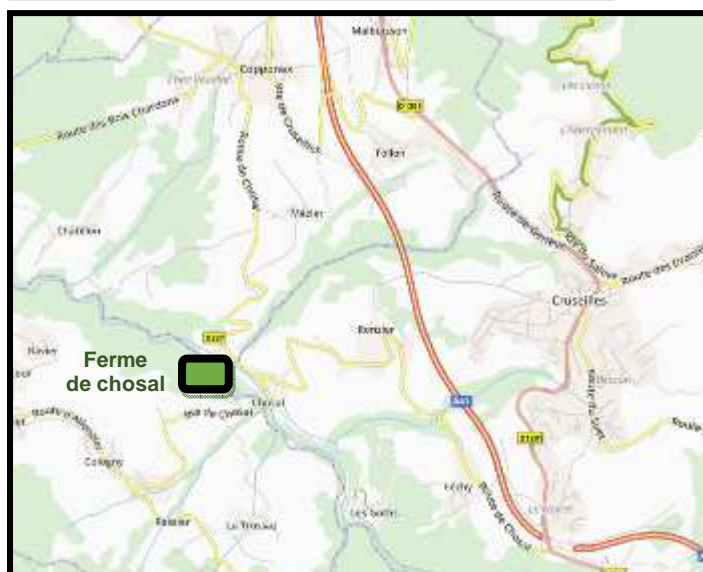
Malbuisson
Copponex
D 201
Route des Bois Chandons
Route de Chosal
Folliet
Vazier
Chatillon
Cruseilles
D27
Ferme de chosal
Chosal
A41
D27
Cologny
Les Bottes
Route de Chosal
Le Noiret
La Travaz
Pressier
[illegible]